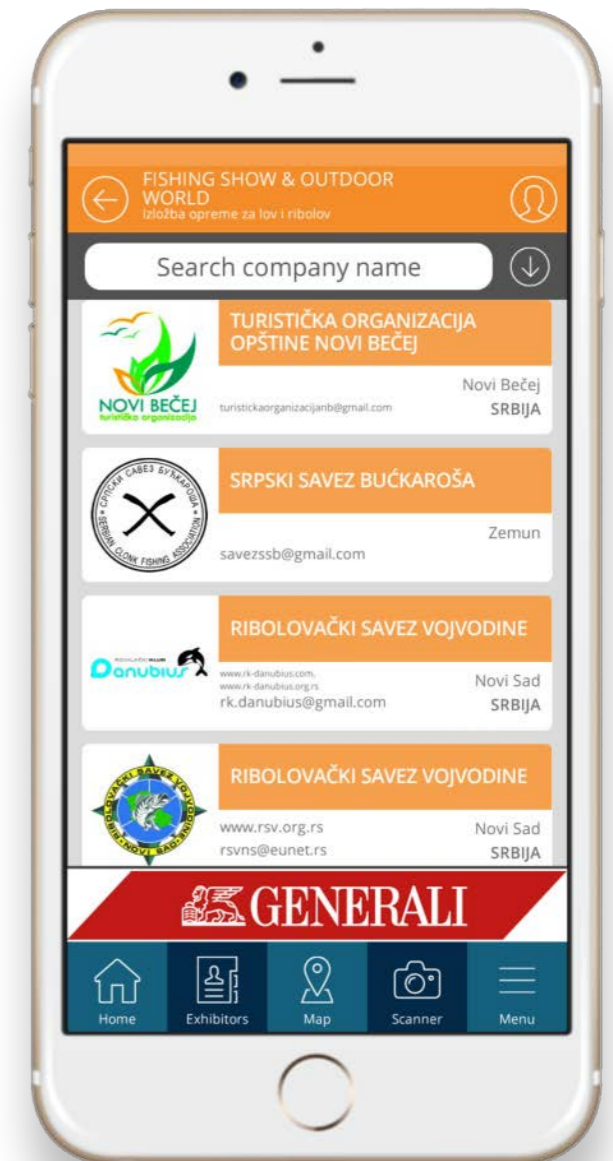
FISHING SHOW & OUTDOOR WORLD
Izložba opreme za lov i ribolov

Search company name

NOVI BEČEJ
turistička organizacija

TURISTIČKA ORGANIZACIJA OPŠTINE NOVI BEČEJ

turistickaorganizacijanb@gmail.com

Novi Bečej
SRBIJA

СРПСКИ САВЕЗ БУЋКАРОША
SERBIAN CLONK FISHING ASSOCIATION

SRPSKI SAVEZ BUĆKAROŠA

Zemun

savezssb@gmail.com

RIBOLOVAČKI KLUB
Danubius

RIBOLOVAČKI SAVEZ VOJVODINE

www.rk-danubius.com,
www.rk-danubius.org.rs
rk.danubius@gmail.com

Novi Sad
SRBIJA

RIBOLOVAČKI SAVEZ VOJVODINE NOVI SAD

RIBOLOVAČKI SAVEZ VOJVODINE

www.rsv.org.rs
rsvns@eunet.rs

Novi Sad
SRBIJA

GENERALI

Home
Exhibitors
Map
Scanner
Menu